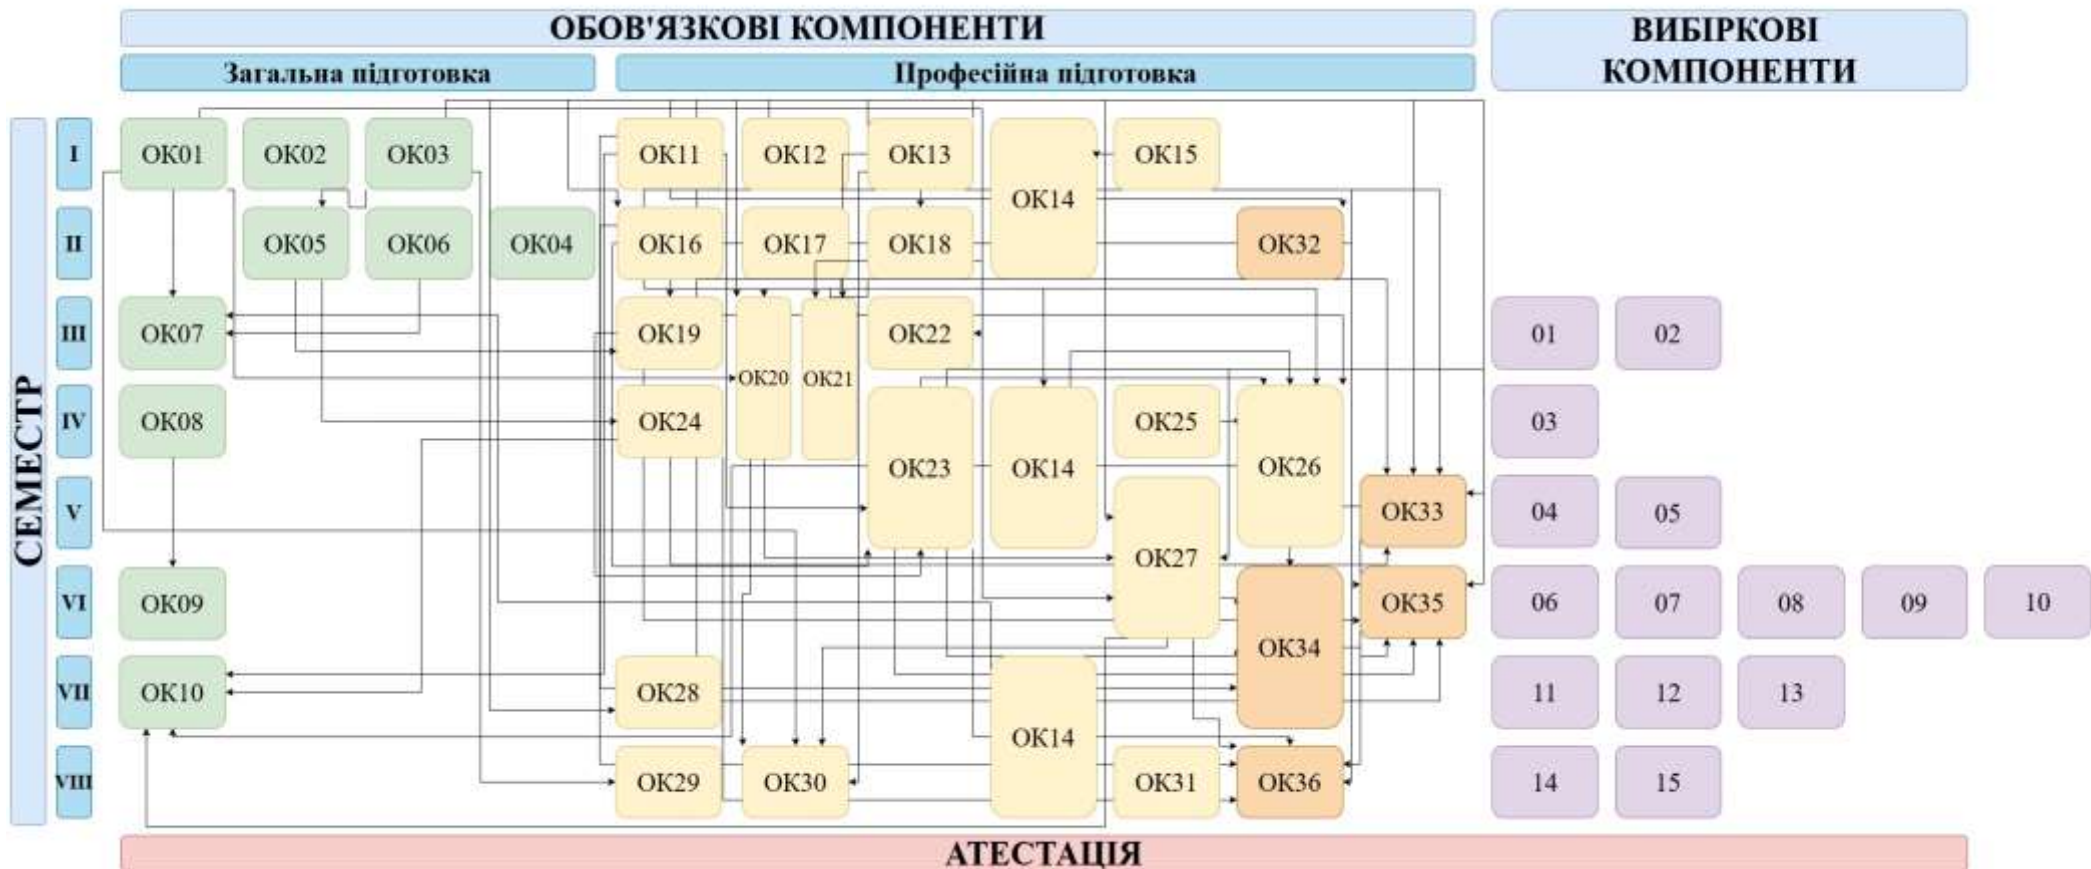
ОБОВ'ЯЗКОВІ КОМПОНЕНТИ

Загальна підготовка

Професійна підготовка

ВИБІРКОВІ КОМПОНЕНТИ

СЕМЕСТР

I
II
III
IV
V
VI
VII
VIII

ОК01 ОК02 ОК03 ОК11 ОК12 ОК13 ОК14 ОК15

ОК05 ОК06 ОК04 ОК16 ОК17 ОК18 ОК32

ОК07 ОК19 ОК20 ОК21 ОК22 01 02

ОК08 ОК24 ОК23 ОК14 ОК25 ОК26 03

ОК27 ОК33 04 05

ОК09 ОК34 ОК35 06 07 08 09 10

ОК10 ОК28 ОК14 11 12 13

ОК29 ОК30 ОК31 ОК36 14 15

АТЕСТАЦІЯ